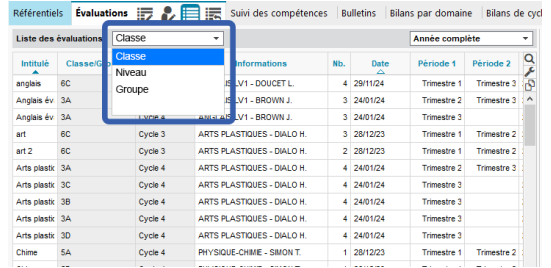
Référentiels | Évaluations | Suivi des compétences | Bulletins | Bilans par domaine | Bilans de cycle

Liste des évaluations | Classe | Année complète

Classe
Niveau
Groupe

| Intitulé | Classe/Gr | | Informations | Nb. | Date | Période 1 | Période 2 |
|---|---|---|---|---|---|---|---|
| anglais | 6C | | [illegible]LV1 - DOUCET L. | 4 | 29/11/24 | Trimestre 1 | Trimestre 3 |
| Anglais év | 3A | | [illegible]LV1 - BROWN J. | 3 | 24/01/24 | Trimestre 2 | Trimestre 3 |
| Anglais év | 3A | Cycle 4 | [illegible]LV1 - BROWN J. | 4 | 24/01/24 | Trimestre 3 | |
| art | 6C | Cycle 3 | ARTS PLASTIQUES - DIALO H. | 3 | 28/12/23 | Trimestre 1 | Trimestre 2 |
| art 2 | 6C | Cycle 3 | ARTS PLASTIQUES - DIALO H. | 2 | 28/12/23 | Trimestre 1 | Trimestre 2 |
| Arts plastic | 3A | Cycle 4 | ARTS PLASTIQUES - DIALO H. | 4 | 24/01/24 | Trimestre 3 | |
| Arts plastic | 3A | Cycle 4 | ARTS PLASTIQUES - DIALO H. | 4 | 24/01/24 | Trimestre 3 | |
| Arts plastic | 3B | Cycle 4 | ARTS PLASTIQUES - DIALO H. | 4 | 24/01/24 | Trimestre 3 | |
| Arts plastic | 3C | Cycle 4 | ARTS PLASTIQUES - DIALO H. | 4 | 24/01/24 | Trimestre 3 | |
| Arts plastic | 3D | Cycle 4 | ARTS PLASTIQUES - DIALO H. | 4 | 24/01/24 | Trimestre 3 | |
| Chime | 5A | Cycle 4 | PHYSIQUE-CHIMIE - SIMON T. | 1 | 28/12/23 | Trimestre 1 | Trimestre 2 |